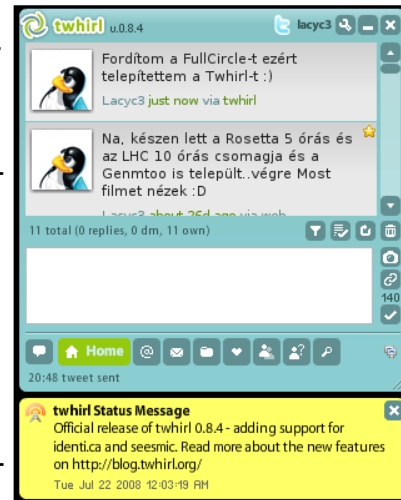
twhirl v.0.8.4

lacyc3

Fordítom a FullCircle-t ezért telepítettem a Twhirl-t :)

Lacyc3 just now via twhirl

Na, készen lett a Rosetta 5 órás és az LHC 10 órás csomagja és a Genmtoo is települt..végre Most filmet nézek :D

Lacyc3 about 26d ago via web

11 total (0 replies, 0 dm, 11 own)

140

Home

20:48 tweet sent

twhirl Status Message

Official release of twhirl 0.8.4 - adding support for identi.ca and seesmic. Read more about the new features on http://blog.twhirl.org/

Tue Jul 22 2008 12:03:19 AM